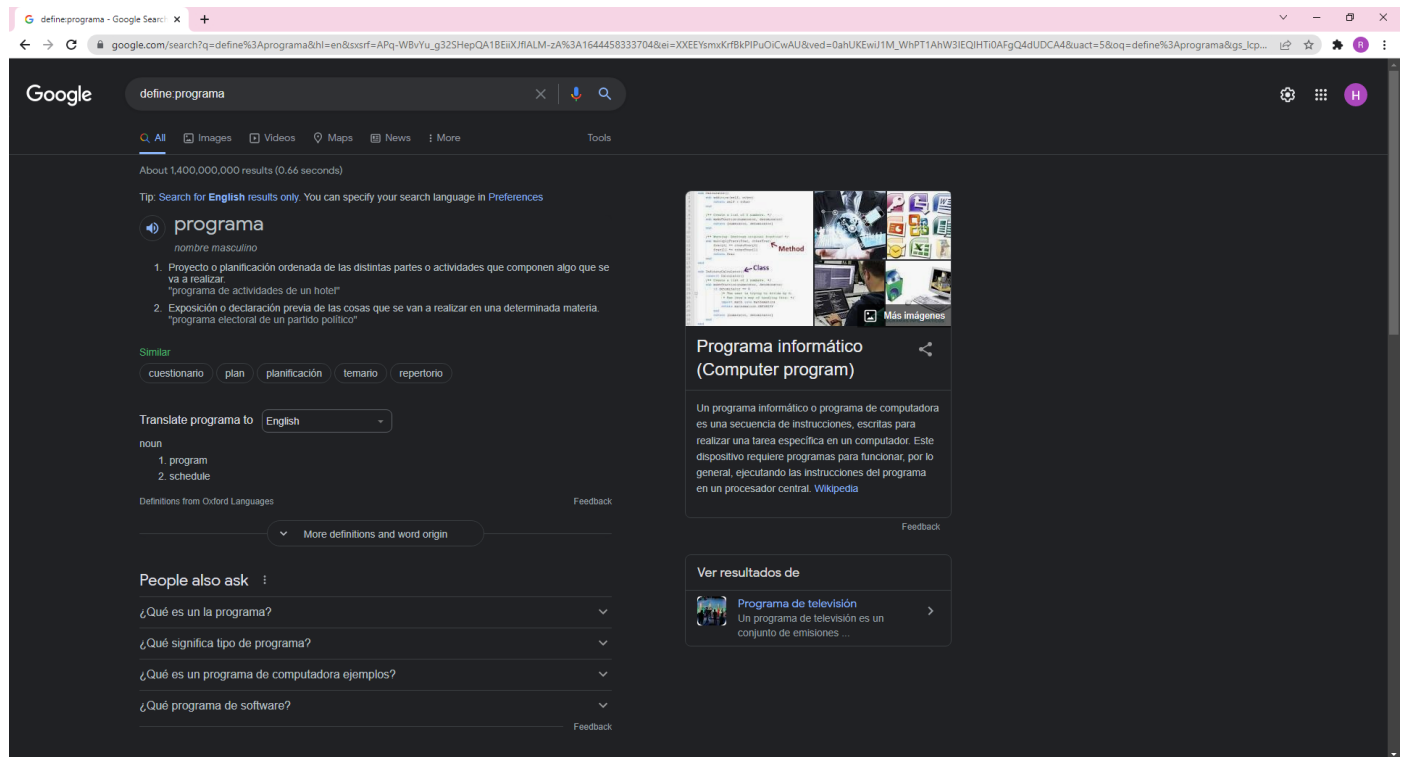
define:programa - Google Search ×

google.com/search?q=define%3Aprograma&hl=en&sxsrf=APq-WBvYu_g32SHepQA1BEiiXJflALM-zA%3A1644458333704&ei=XXEEYsmxKrfBkPIPuOiCwAU&ved=0ahUKEwiJ1M_WhPT1AhW3lEQIHTi0AFgQ4dUDCA4&uact=5&oq=define%3Aprograma&gs_lcp...

Google

define:programa

All Images Videos Maps News More Tools

About 1,400,000,000 results (0.66 seconds)

Tip: Search for English results only. You can specify your search language in Preferences

programa

nombre masculino

1. Proyecto o planificación ordenada de las distintas partes o actividades que componen algo que se va a realizar.
"programa de actividades de un hotel"

2. Exposición o declaración previa de las cosas que se van a realizar en una determinada materia.
"programa electoral de un partido político"

Similar

cuestionario plan planificación temario repertorio

Translate programa to English

noun

1. program
2. schedule

Definitions from Oxford Languages

Feedback

More definitions and word origin

People also ask

¿Qué es un la programa?

¿Qué significa tipo de programa?

¿Qué es un programa de computadora ejemplos?

¿Qué programa de software?

Feedback

Method

Class

Más imágenes

Programa informático (Computer program)

Un programa informático o programa de computadora es una secuencia de instrucciones, escritas para realizar una tarea específica en un computador. Este dispositivo requiere programas para funcionar, por lo general, ejecutando las instrucciones del programa en un procesador central. Wikipedia

Feedback

Ver resultados de

Programa de televisión
Un programa de televisión es un conjunto de emisiones ...